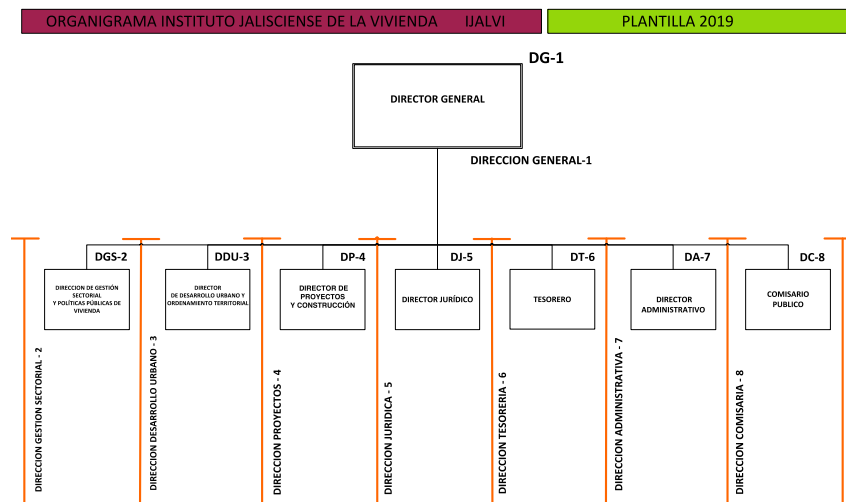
ORGANIGRAMA INSTITUTO JALISCIENSE DE LA VIVIENDA IJALVI

PLANTILLA 2019

DG-1

DIRECTOR GENERAL

DIRECCION GENERAL-1

DGS-2

DIRECCION DE GESTIÓN SECTORIAL Y POLÍTICAS PÚBLICAS DE VIVIENDA

DDU-3

DIRECTOR DE DESARROLLO URBANO Y ORDENAMIENTO TERRITORIAL

DP-4

DIRECTOR DE PROYECTOS Y CONSTRUCCIÓN

DJ-5

DIRECTOR JURÍDICO

DT-6

TESORERO

DA-7

DIRECTOR ADMINISTRATIVO

DC-8

COMISARIO PUBLICO

DIRECCION GESTION SECTORIAL - 2

DIRECCION DESARROLLO URBANO - 3

DIRECCION PROYECTOS - 4

DIRECCION JURIDICA - 5

DIRECCION TESORERIA - 6

DIRECCION ADMINISTRATIVA - 7

DIRECCION COMISARIA - 8